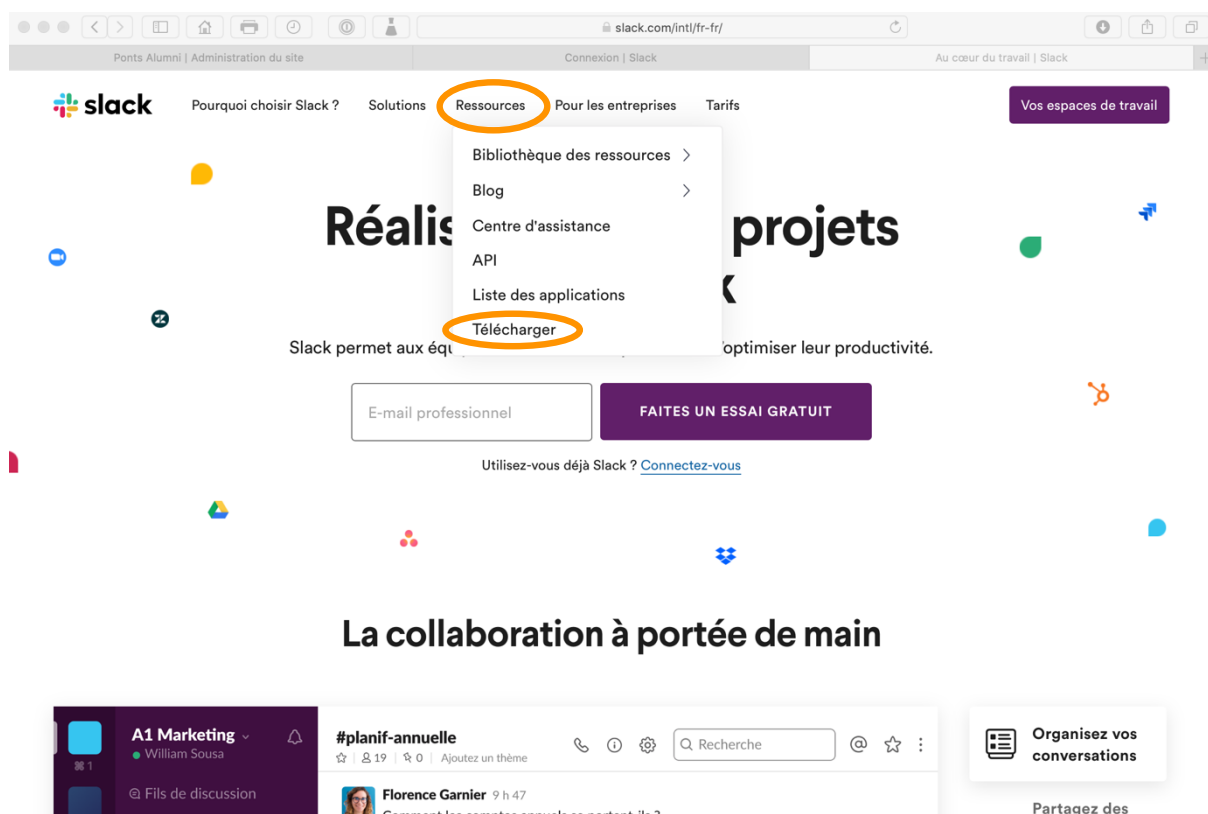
slack.com/intl/fr-fr/

Ponts Alumni | Administration du site
Connexion | Slack
Au cœur du travail | Slack

slack
Pourquoi choisir Slack ?
Solutions
Ressources
Pour les entreprises
Tarifs
Vos espaces de travail

Bibliothèque des ressources
Blog
Centre d'assistance
API
Liste des applications
Télécharger

Réalis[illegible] projets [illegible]k

Slack permet aux équ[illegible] optimiser leur productivité.

E-mail professionnel
FAITES UN ESSAI GRATUIT

Utilisez-vous déjà Slack ? Connectez-vous

La collaboration à portée de main

A1 Marketing
William Sousa
⌘1
Fils de discussion
#planif-annuelle
19
0
Ajoutez un thème
Recherche
Florence Garnier 9 h 47
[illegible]

Organisez vos conversations

Partagez des